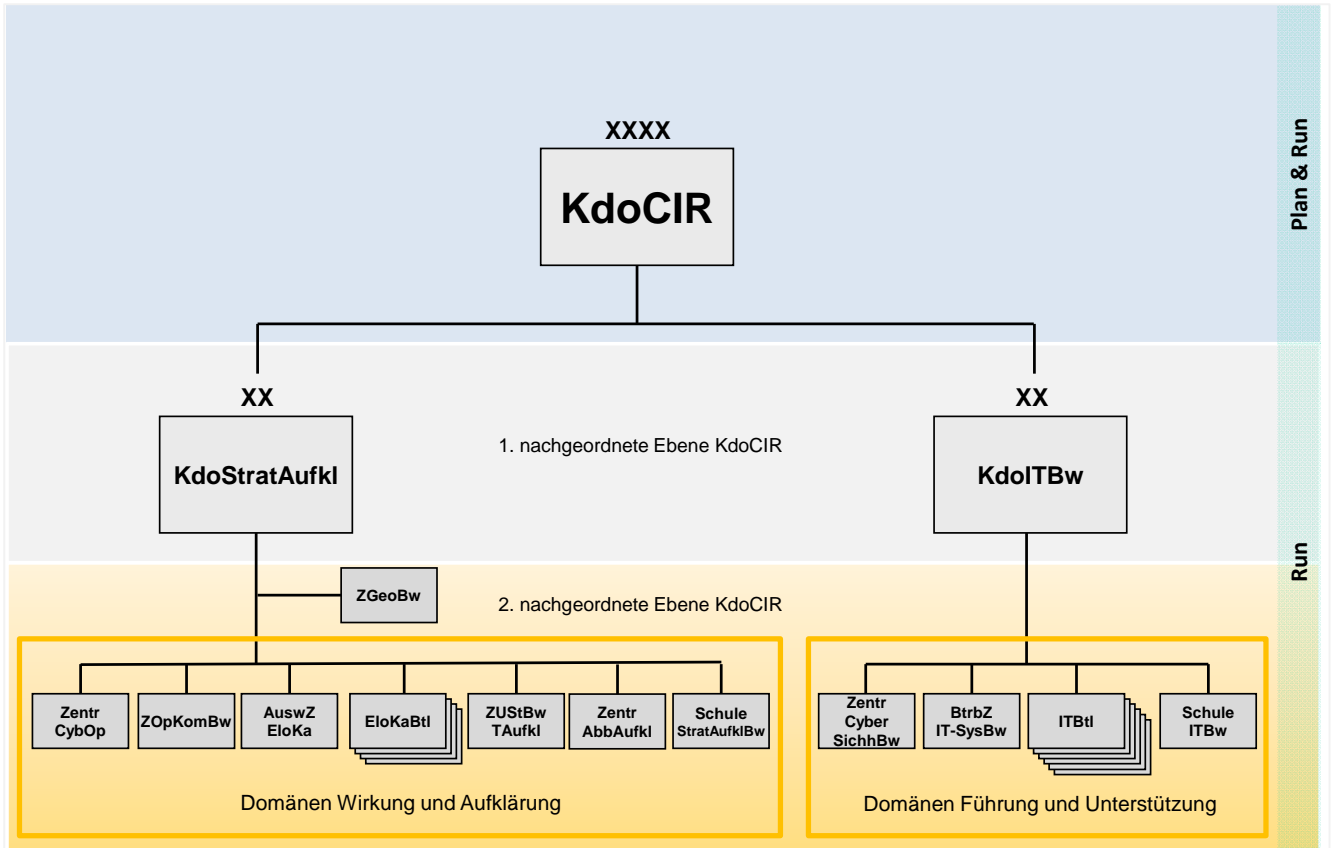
XXXX

KdoCIR

Plan & Run

XX

KdoStratAufkl

1. nachgeordnete Ebene KdoCIR

XX

KdoITBw

Run

ZGeoBw

2. nachgeordnete Ebene KdoCIR

Zentr CybOp

ZOpKomBw

AuswZ EloKa

EloKaBtl

ZUStBw TAufkl

Zentr AbbAufkl

Schule StratAufklBw

Domänen Wirkung und Aufklärung

Zentr Cyber SichhBw

BtrbZ IT-SysBw

ITBtl

Schule ITBw

Domänen Führung und Unterstützung